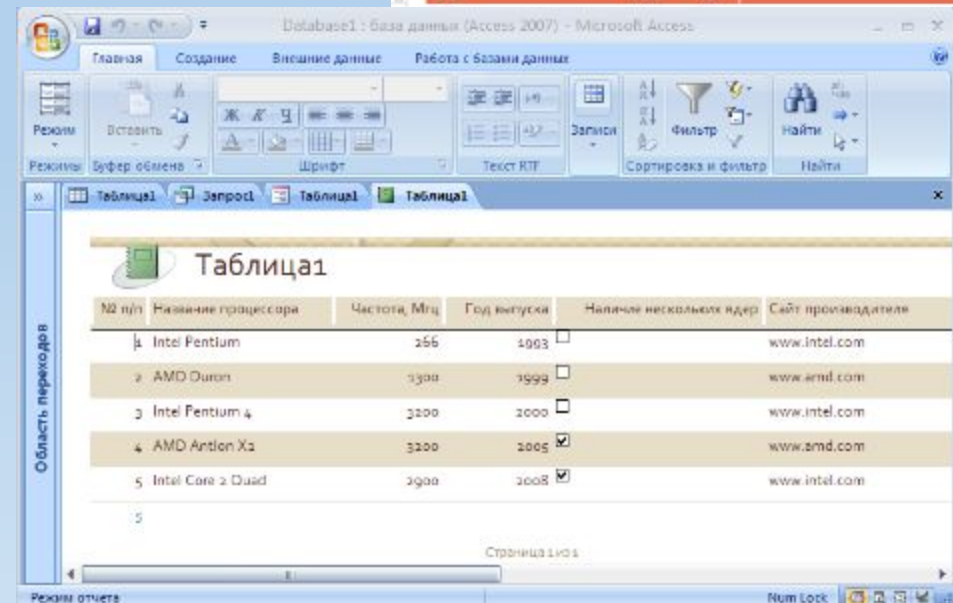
Database1 : база данных (Access 2007) - Microsoft Access

Главная Создание Внешние данные Работа с базами данных

Режим Вставить Ж К Ч Записи Фильтр Найти

Режимы Буфер обмена Шрифт Текст RTF Сортировка и фильтр Найти

Таблица1 Запрос1 Таблица1 Таблица1

Область переходов

Таблица1

| № п/п | Название процессора | Частота, Мгц | Год выпуска | Наличие нескольких ядер | Сайт производителя |
|---|---|---|---|---|---|
| 1 | Intel Pentium | 266 | 1993 | ☐ | www.intel.com |
| 2 | AMD Duron | 1300 | 1999 | ☐ | www.amd.com |
| 3 | Intel Pentium 4 | 3200 | 2000 | ☐ | www.intel.com |
| 4 | AMD Antlon X2 | 3200 | 2005 | ☑ | www.amd.com |
| 5 | Intel Core 2 Duad | 2900 | 2008 | ☑ | www.intel.com |
| 5 | | | | | |

Страница 1 из 1

Режим отчета

Num Lock